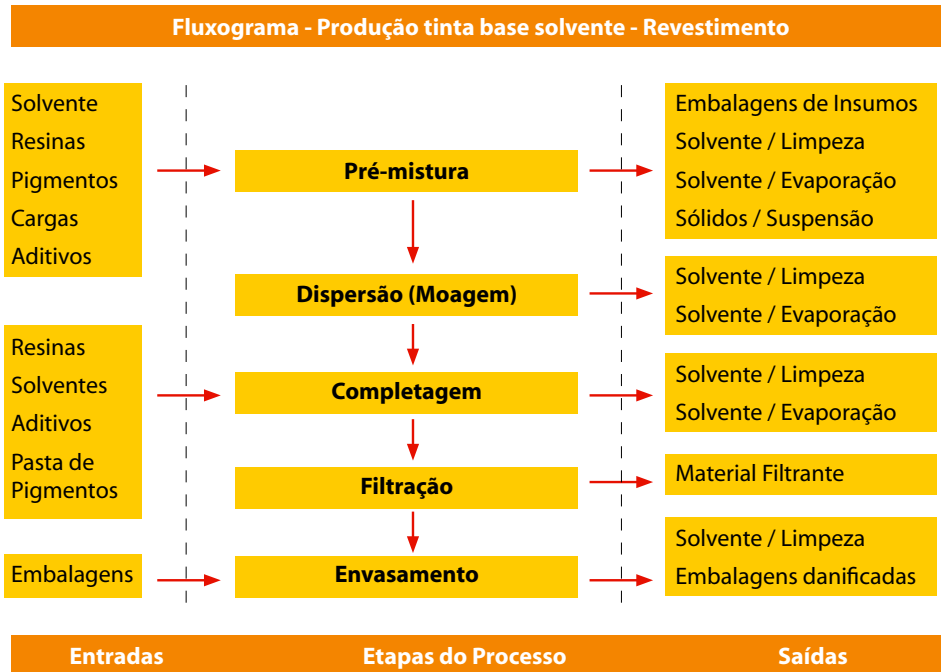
Fluxograma - Produção tinta base solvente - Revestimento

Solvente
Resinas
Pigmentos
Cargas
Aditivos

Resinas
Solventes
Aditivos
Pasta de Pigmentos

Embalagens

Pré-mistura

Dispersão (Moagem)

Completagem

Filtração

Envasamento

Embalagens de Insumos
Solvente / Limpeza
Solvente / Evaporação
Sólidos / Suspensão

Solvente / Limpeza
Solvente / Evaporação

Solvente / Limpeza
Solvente / Evaporação

Material Filtrante

Solvente / Limpeza
Embalagens danificadas

Entradas

Etapas do Processo

Saídas